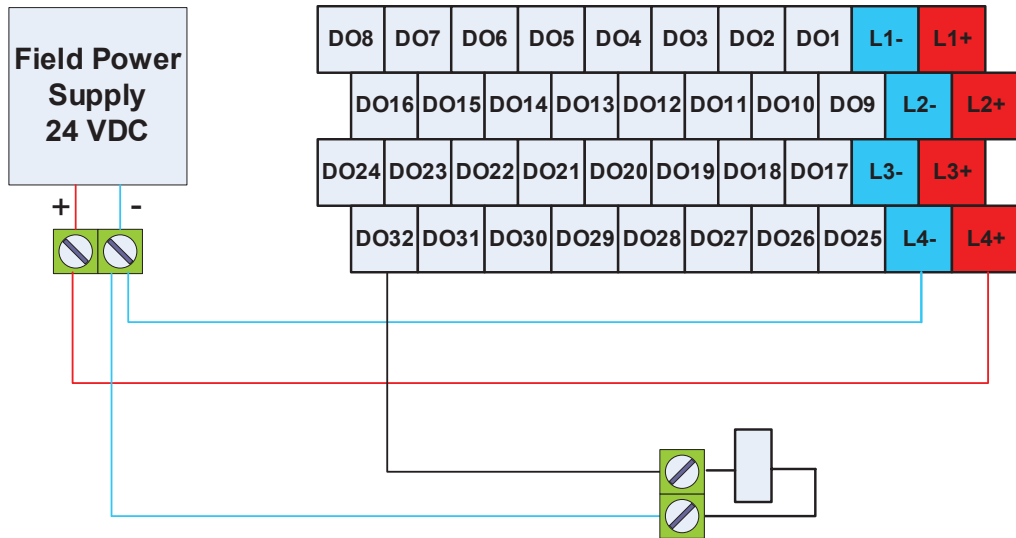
Field Power Supply 24 VDC

+ -

| DO8 | DO7 | DO6 | DO5 | DO4 | DO3 | DO2 | DO1 | L1- | L1+ |
|---|---|---|---|---|---|---|---|---|---|
| DO16 | DO15 | DO14 | DO13 | DO12 | DO11 | DO10 | DO9 | L2- | L2+ |
| DO24 | DO23 | DO22 | DO21 | DO20 | DO19 | DO18 | DO17 | L3- | L3+ |
| DO32 | DO31 | DO30 | DO29 | DO28 | DO27 | DO26 | DO25 | L4- | L4+ |